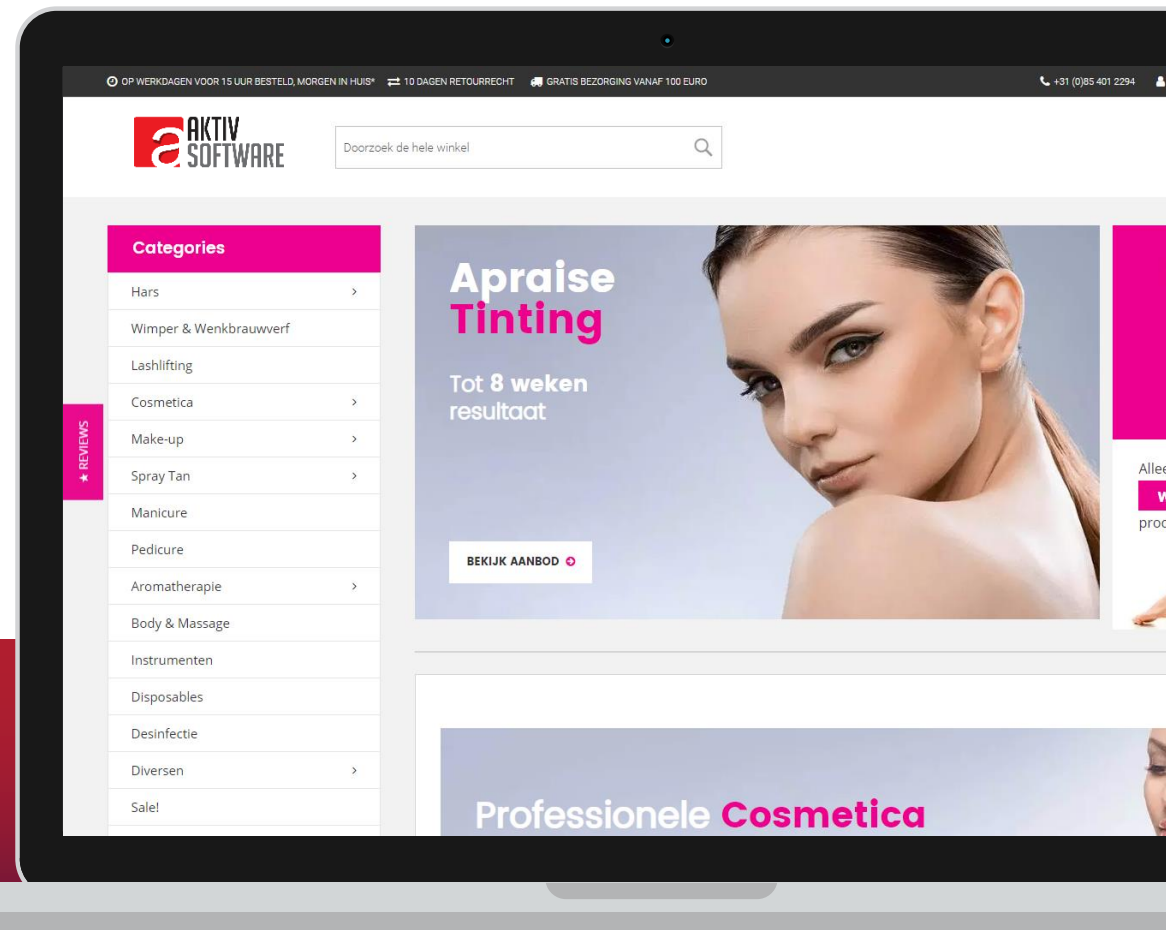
OP WERKDAGEN VOOR 15 UUR BESTELD, MORGEN IN HUIS* 10 DAGEN RETOURRECHT GRATIS BEZORGING VANAF 100 EURO +31 (0)85 401 2294

a AKTIV SOFTWARE

Doorzoek de hele winkel

Categories
Hars
Wimper & Wenkbrauwverf
Lashlifting
Cosmetica
Make-up
Spray Tan
Manicure
Pedicure
Aromatherapie
Body & Massage
Instrumenten
Disposables
Desinfectie
Diversen
Sale!

★ REVIEWS

Apraise Tinting
Tot 8 weken resultaat
BEKIJK AANBOD

Alle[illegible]
W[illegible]
prod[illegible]

Professionele Cosmetica